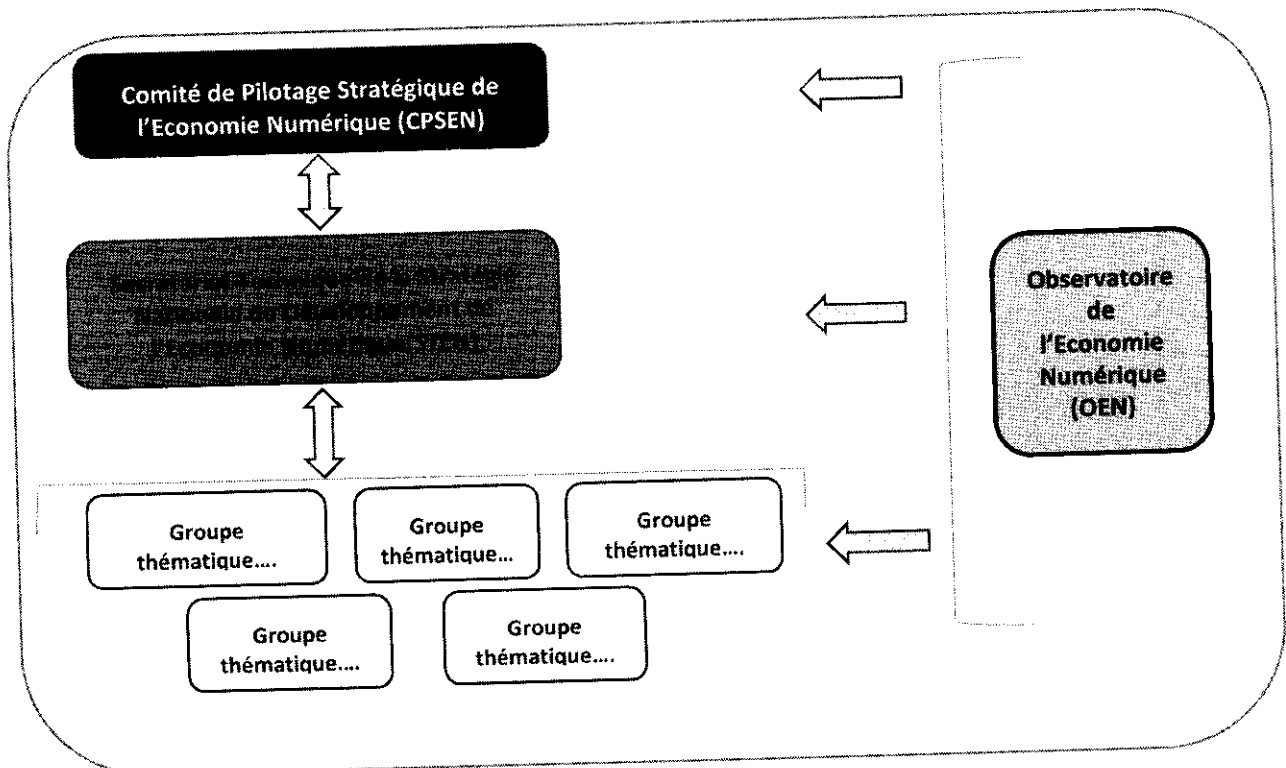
Comité de Pilotage Stratégique de l'Economie Numérique (CPSEN)

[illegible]

Observatoire de l'Economie Numérique (OEN)

Groupe thématique….

Groupe thématique…

Groupe thématique….

Groupe thématique….

Groupe thématique….